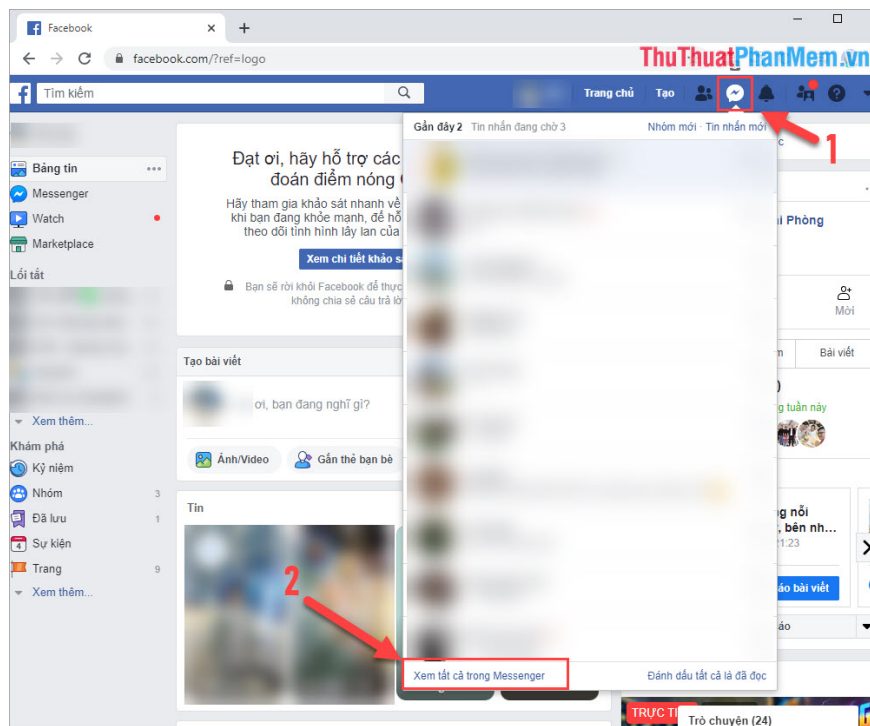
Facebook
facebook.com/?ref=logo
ThuThuatPhanMem.vn
Tìm kiếm
Trang chủ
Tạo
1
Bảng tin
Messenger
Watch
Marketplace
Lối tắt
Xem thêm...
Khám phá
Kỷ niệm
Nhóm 3
Đã lưu 1
Sự kiện
Trang 9
Xem thêm...
Đạt ơi, hãy hỗ trợ các
đoán điểm nóng
Hãy tham gia khảo sát nhanh về
khi bạn đang khỏe mạnh, để hỗ
theo dõi tình hình lây lan của
Xem chi tiết khảo sá
Bạn sẽ rời khỏi Facebook để thực
không chia sẻ câu trả lời
Tạo bài viết
ơi, bạn đang nghĩ gì?
Ảnh/Video
Gắn thẻ bạn bè
Tin
Gần đây 2
Tin nhắn đang chờ 3
Nhóm mới · Tin nhắn mới
2
Xem tất cả trong Messenger
Đánh dấu tất cả là đã đọc
i Phòng
Mời
Bài viết
g tuần này
g nối
, bên nh...
21:23
ảo bài viết
ảo
TRỰC TI
Trò chuyện (24)